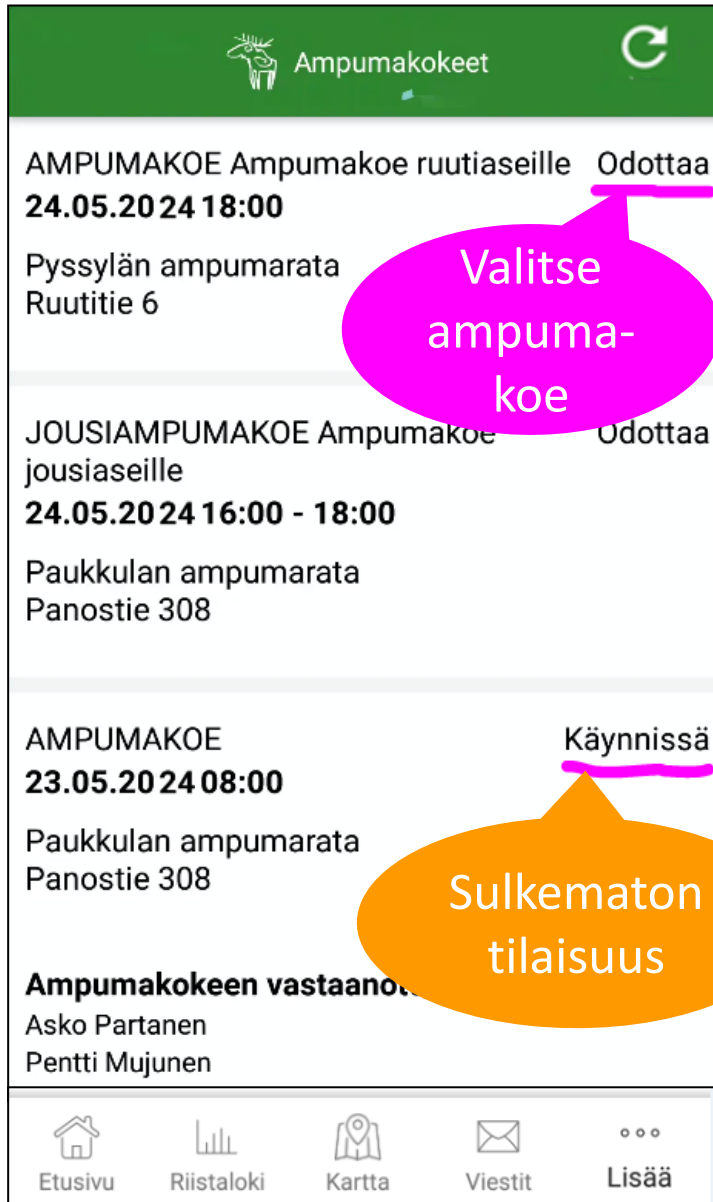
Ampumakokeet

AMPUMAKOE Ampumakoe ruutiaseille Odottaa
24.05.2024 18:00

Pyssylän ampumarata
Ruutitie 6

Valitse ampumakoe

JOUSIAMPUMAKOE Ampumakoe jousiaseille Odottaa
24.05.2024 16:00 - 18:00

Paukkulan ampumarata
Panostie 308

AMPUMAKOE Käynnissä
23.05.2024 08:00

Paukkulan ampumarata
Panostie 308

Sulkematon tilaisuus

Ampumakokeen vastaano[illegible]
Asko Partanen
Pentti Mujunen

Etusivu Riistaloki Kartta Viestit Lisää